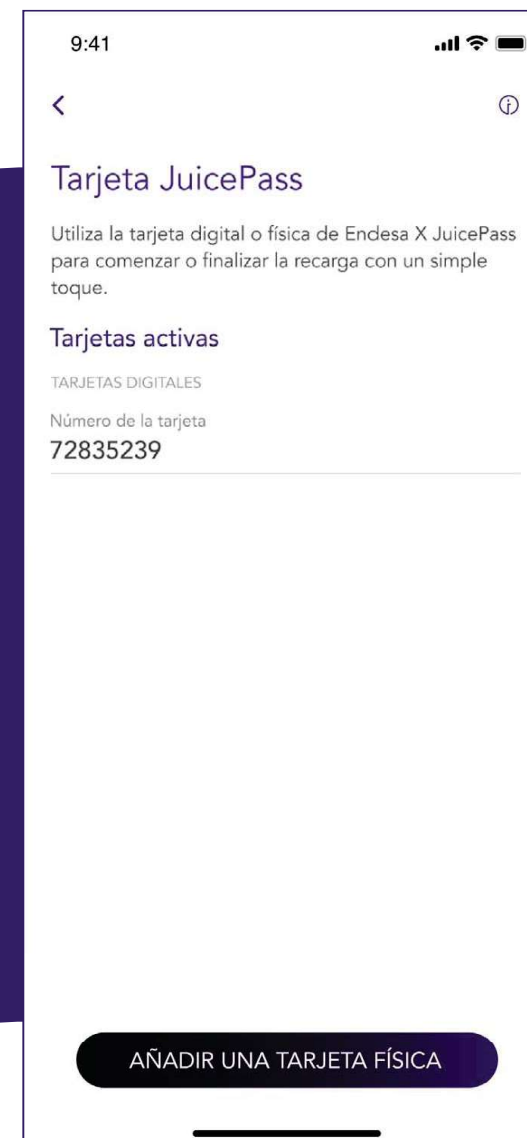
9:41

<

Tarjeta JuicePass

Utiliza la tarjeta digital o física de Endesa X JuicePass para comenzar o finalizar la recarga con un simple toque.

Tarjetas activas

TARJETAS DIGITALES

Número de la tarjeta
72835239

AÑADIR UNA TARJETA FÍSICA